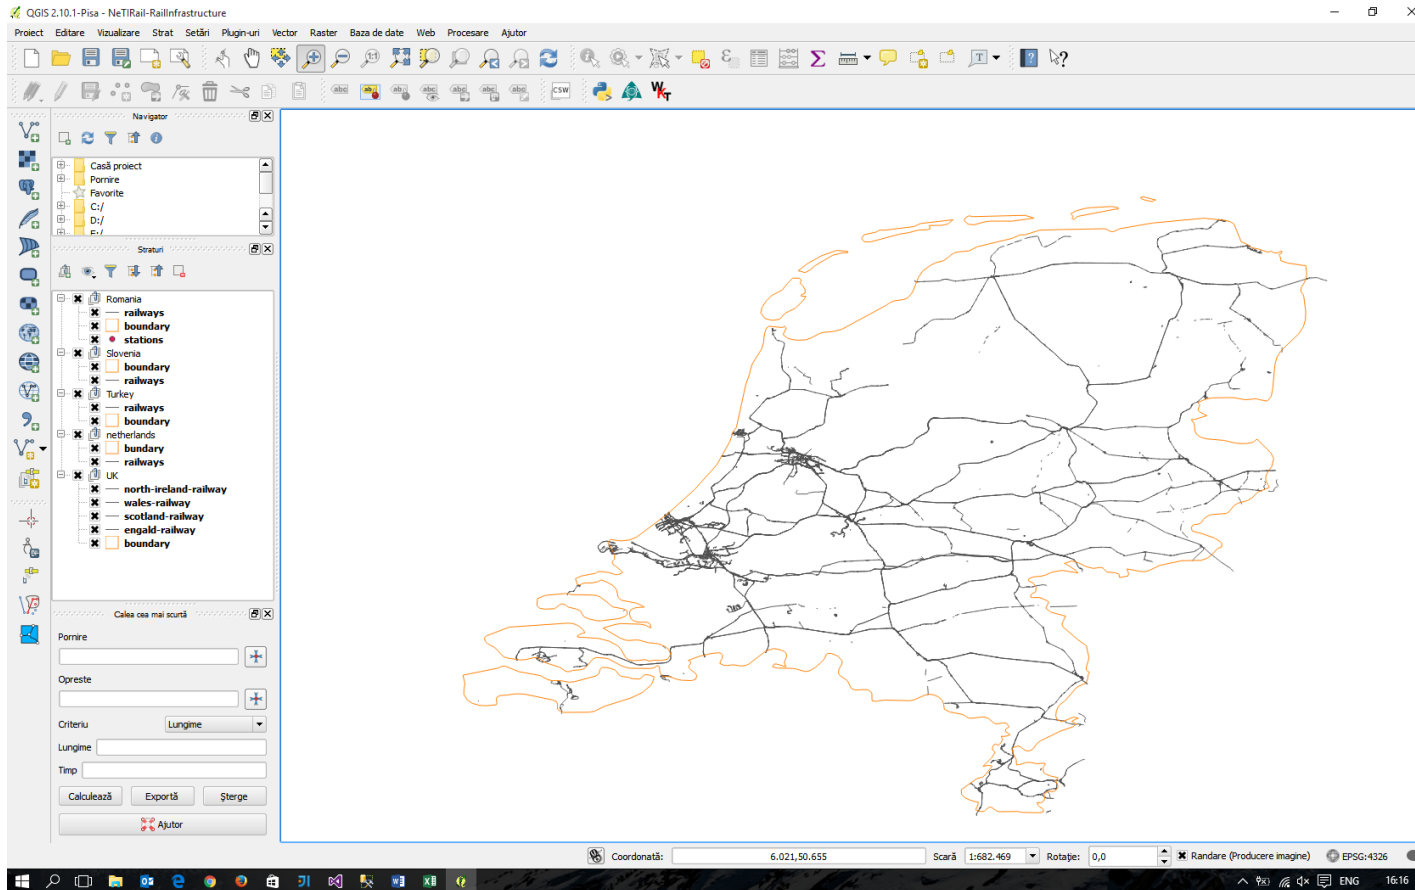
QGIS 2.10.1-Pisa - NeTIRail-RailInfrastructure

Proiect Editare Vizualizare Strat Setări Plugin-uri Vector Raster Baza de date Web Procesare Ajutor

Navigator

Casă proiect
Pornire
Favorite
C:/
D:/
E:/

Straturi

Romania
railways
boundary
stations
Slovenia
boundary
railways
Turkey
railways
boundary
netherlands
bundary
railways
UK
north-ireland-railway
wales-railway
scotland-railway
engald-railway
boundary

Calea cea mai scurtă

Pornire

Opreste

Criteriu Lungime

Lungime

Timp

Calculează Exportă Şterge

Ajutor

Coordonată: 6.021,50.655 Scară 1:682.469 Rotaţie: 0,0 Randare (Producere imagine) EPSG:4326

ENG 16:16